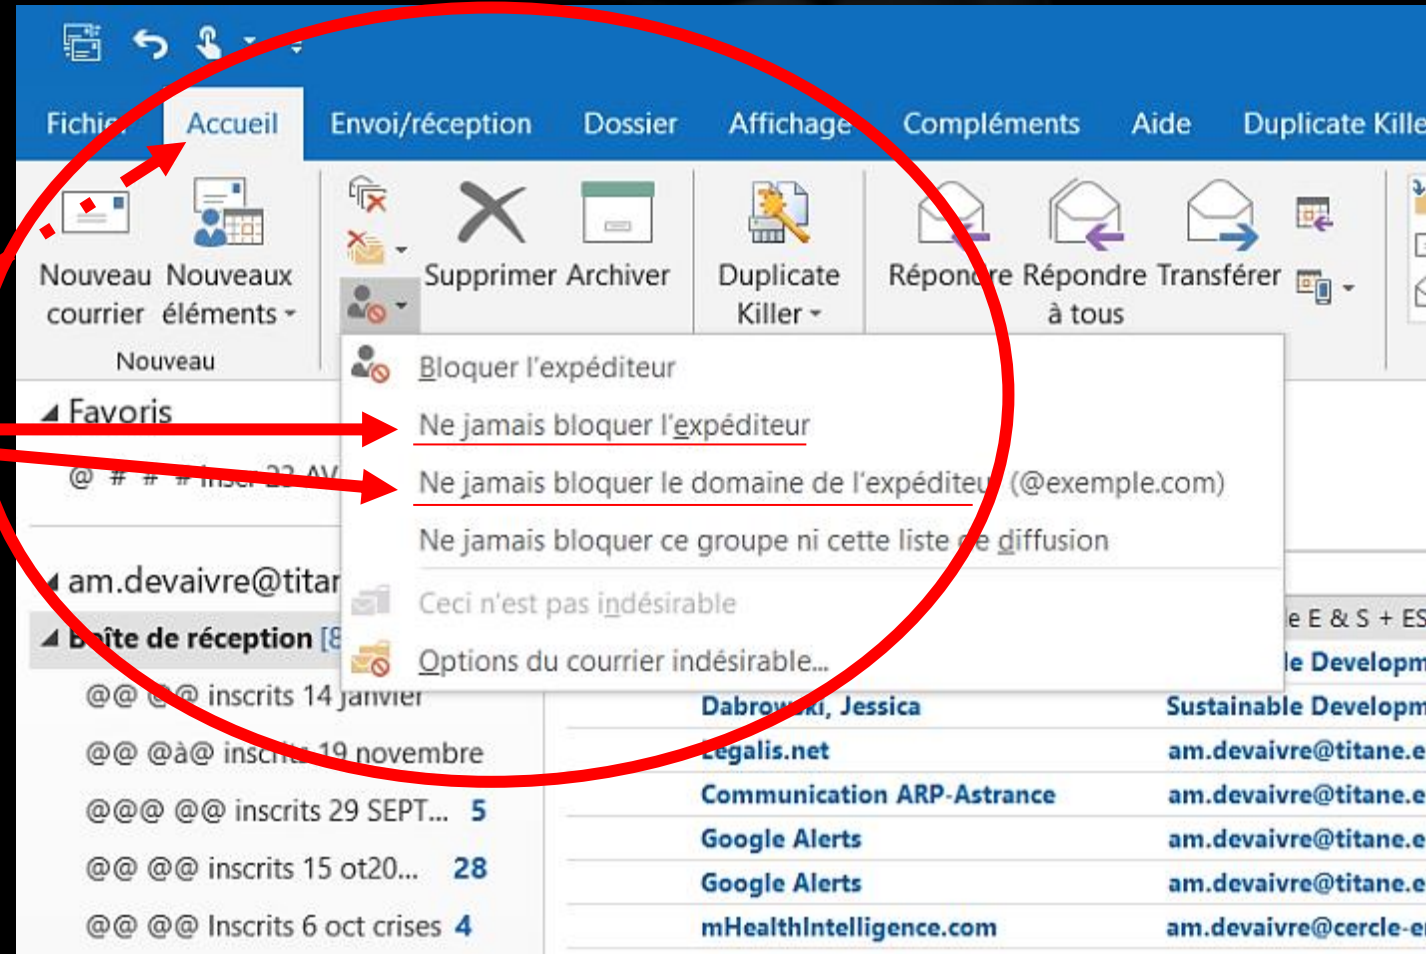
Fichier Accueil Envoi/réception Dossier Affichage Compléments Aide Duplicate Kille

Nouveau courrier Nouveaux éléments

Nouveau

Supprimer Archiver

Duplicate Killer

Répondre Répondre à tous Transférer

Bloquer l'expéditeur

Ne jamais bloquer l'expéditeur

Ne jamais bloquer le domaine de l'expéditeur (@exemple.com)

Ne jamais bloquer ce groupe ni cette liste de diffusion

Ceci n'est pas indésirable

Options du courrier indésirable...

Favoris

@ # # # inscr 22 AV

am.devaivre@titan

Boîte de réception [8

@@ @@ inscrits 14 janvier

@@ @à@ inscrits 19 novembre

@@@ @@ inscrits 29 SEPT... 5

@@ @@ inscrits 15 ot20... 28

@@ @@ Inscrits 6 oct crises 4

le E & S + ES

le Developm

Dabrowski, Jessica Sustainable Developm

Legalis.net am.devaivre@titane.e

Communication ARP-Astrance am.devaivre@titane.e

Google Alerts am.devaivre@titane.e

Google Alerts am.devaivre@titane.e

mHealthIntelligence.com am.devaivre@cercle-e